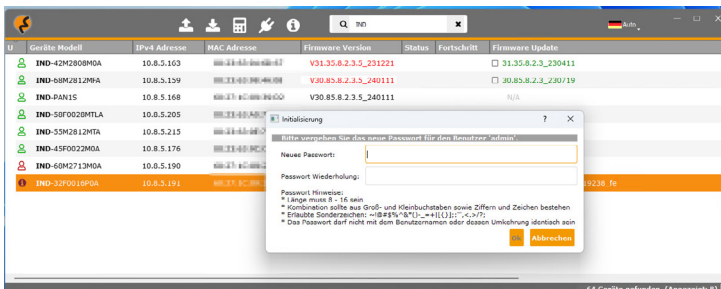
IND
Auto
U	Geräte Modell	IPv4 Adresse	MAC Adresse	Firmware Version	Status	Fortschritt	Firmware Update

| U | Geräte Modell | IPv4 Adresse | MAC Adresse | Firmware Version | Status | Fortschritt | Firmware Update |
|---|---|---|---|---|---|---|---|
| | IND-42M2808M0A | 10.8.5.163 | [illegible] | V31.35.8.2.3.5_231221 | | | 31.35.8.2.3_230411 |
| | IND-68M2812MFA | 10.8.5.159 | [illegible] | V30.85.8.2.3.5_240111 | | | 30.85.8.2.3_230719 |
| | IND-PAN1S | 10.8.5.168 | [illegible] | V30.85.8.2.3.5_240111 | | | N/A |
| | IND-50F0028MTLA | 10.8.5.205 | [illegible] | | | | |
| | IND-55M2812MTA | 10.8.5.215 | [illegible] | | | | |
| | IND-45F0022M0A | 10.8.5.176 | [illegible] | | | | |
| | IND-60M2713M0A | 10.8.5.190 | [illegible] | | | | |
| | IND-32F0016P0A | 10.8.5.191 | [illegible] | | | | 9238. fe |

Initialisierung
?
X
Bitte vergeben Sie das neue Passwort für den Benutzer 'admin'
Neues Passwort:
Passwort Wiederholung:
Passwort Hinweise:
* Länge muss 8 - 16 sein
* Kombination sollte aus Groß- und Kleinbuchstaben sowie Ziffern und Zeichen bestehen
* Erlaubte Sonderzeichen: ~!@#$%^&*()-_=+|[{}];:'",<.>/?;
* Das Passwort darf nicht mit dem Benutzernamen oder dessen Umkehrung identisch sein
Ok
Abbrechen
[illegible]